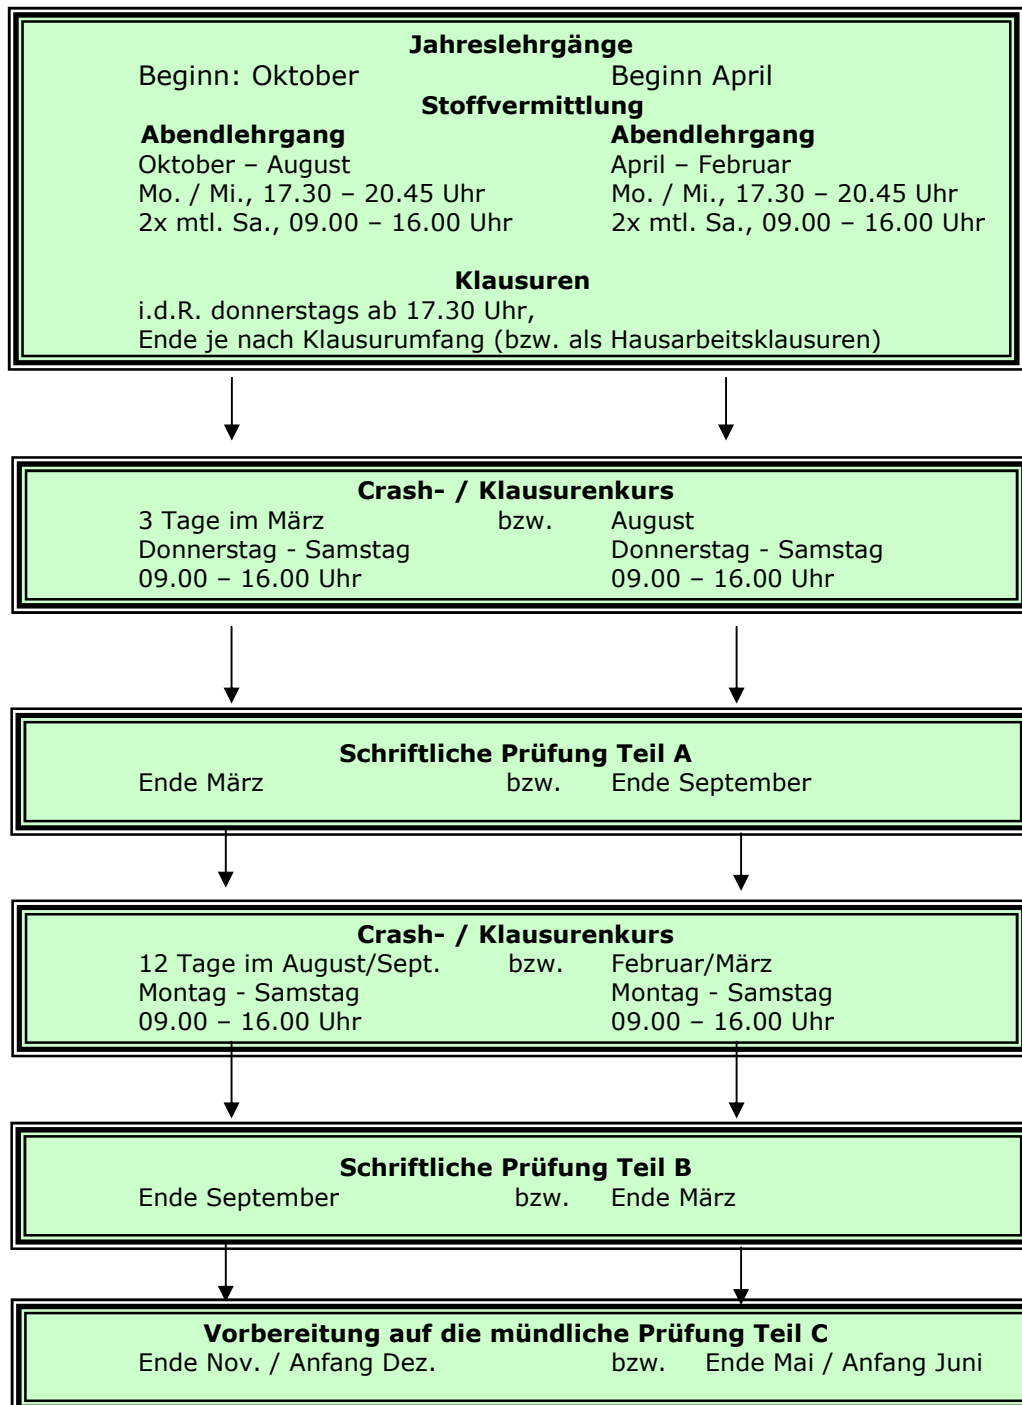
**Jahreslehrgänge**
Beginn: Oktober Beginn April
**Stoffvermittlung**
**Abendlehrgang**
Oktober – August
Mo. / Mi., 17.30 – 20.45 Uhr
2x mtl. Sa., 09.00 – 16.00 Uhr

**Abendlehrgang**
April – Februar
Mo. / Mi., 17.30 – 20.45 Uhr
2x mtl. Sa., 09.00 – 16.00 Uhr

**Klausuren**
i.d.R. donnerstags ab 17.30 Uhr,
Ende je nach Klausurumfang (bzw. als Hausarbeitsklausuren)

**Crash- / Klausurenkurs**
3 Tage im März bzw. August
Donnerstag - Samstag Donnerstag - Samstag
09.00 – 16.00 Uhr 09.00 – 16.00 Uhr

**Schriftliche Prüfung Teil A**
Ende März bzw. Ende September

**Crash- / Klausurenkurs**
12 Tage im August/Sept. bzw. Februar/März
Montag - Samstag Montag - Samstag
09.00 – 16.00 Uhr 09.00 – 16.00 Uhr

**Schriftliche Prüfung Teil B**
Ende September bzw. Ende März

**Vorbereitung auf die mündliche Prüfung Teil C**
Ende Nov. / Anfang Dez. bzw. Ende Mai / Anfang Juni